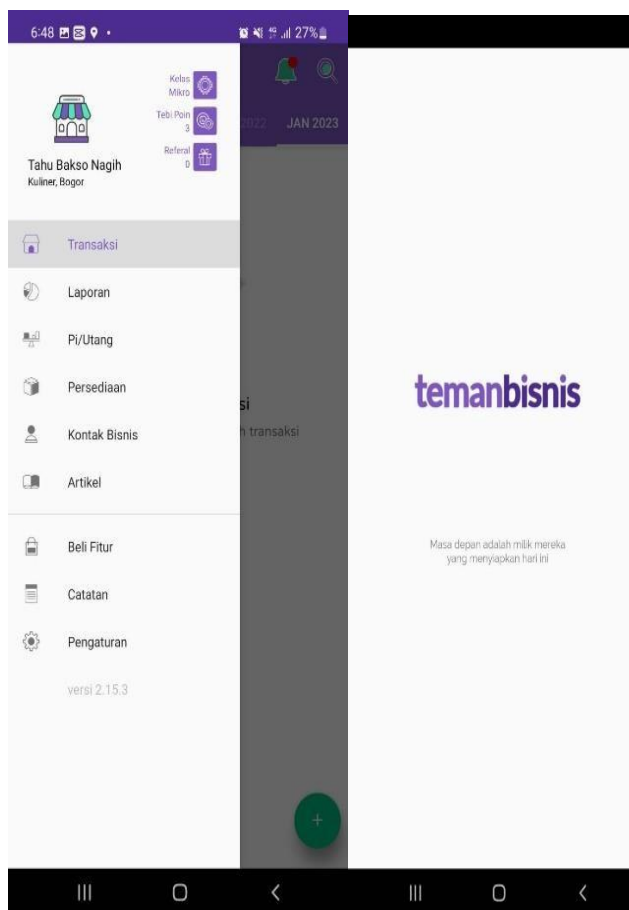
6:48 · 27%

Kelas Mikro

Tebi Poin 3

Referal 0

Tahu Bakso Nagih
Kuliner, Bogor

2022 JAN 2023

Transaksi

Laporan

Pi/Utang

Persediaan

Kontak Bisnis

Artikel

Beli Fitur

Catatan

Pengaturan

versi 2.15.3

si
h transaksi

+

temanbisnis

Masa depan adalah milik mereka yang menyiapkan hari ini